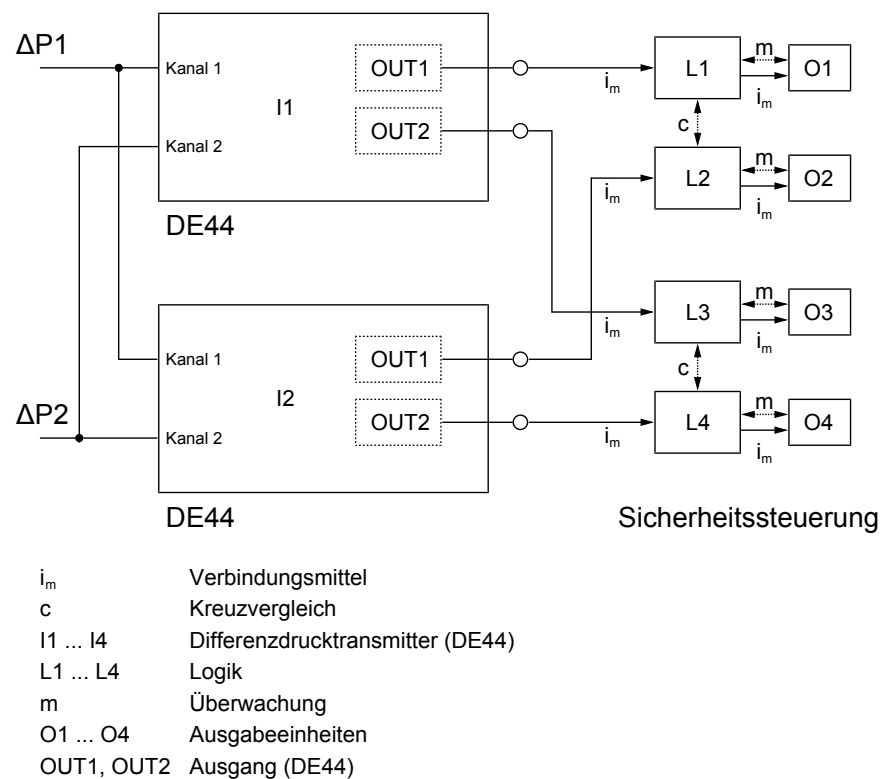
ΔP1

Kanal 1

I1

OUT1

Kanal 2

OUT2

DE44

Kanal 1

I2

OUT1

ΔP2

Kanal 2

OUT2

DE44

$i_m$

L1

m

O1

$i_m$

c

$i_m$

L2

m

O2

$i_m$

$i_m$

L3

m

O3

$i_m$

c

$i_m$

L4

m

O4

$i_m$

Sicherheitssteuerung

| | |
|---|---|
| $i_m$ | Verbindungsmittel |
| c | Kreuzvergleich |
| I1 ... I4 | Differenzdrucktransmitter (DE44) |
| L1 ... L4 | Logik |
| m | Überwachung |
| O1 ... O4 | Ausgabeeinheiten |
| OUT1, OUT2 | Ausgang (DE44) |